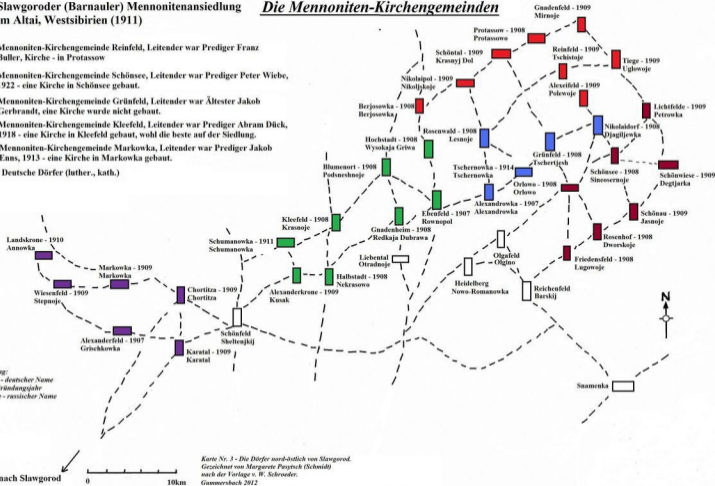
Slawgoroder (Barnauler) Mennonitenansiedlung
m Altai, Westsibirien (1911)

Die Mennoniten-Kirchengemeinden

Mennoniten-Kirchengemeinde Reinfeld, Leitender war Prediger Franz Buller, Kirche - in Protassow

Mennoniten-Kirchengemeinde Schönsee, Leitender war Prediger Peter Wiebe, 1922 - eine Kirche in Schönsee gebaut.

Mennoniten-Kirchengemeinde Grünfeld, Leitender war Ältester Jakob Gerbrandt, eine Kirche wurde nicht gebaut.

Mennoniten-Kirchengemeinde Kleefeld, Leitender war Prediger Abram Dück, 1918 - eine Kirche in Kleefeld gebaut, wohl die beste auf der Siedlung.

Mennoniten-Kirchengemeinde Markowka, Leitender war Prediger Jakob Enns, 1913 - eine Kirche in Markowka gebaut.

Deutsche Dörfer (luther., kath.)

Gnadenfeld - 1909
Mirnoje

Protassow - 1908
Protassowo

Schöntal - 1909
Krasnyj Dol

Reinfeld - 1908
Tschistoje

Tiege - 1909
Uglowoje

Nikolaipol - 1909
Nikolskoje

Alexeifeld - 1909
Polewoje

Berjosowka - 1908
Berjosowka

Lichtfelde - 1909
Petrowka

Rosenwald - 1908
Lesnoje

Nikolaidorf - 1908
Djagiljewka

Hochstadt - 1908
Wysokaja Griwa

Grünfeld - 1908
Tschertjesh

Blumenort - 1908
Podsnesnoje

Tschernowka - 1914
Tschernowka

Schönsee - 1908
Sinoosernoje

Schönwiese - 1909
Degtjarka

Orlowo - 1908
Orlowo

Alexandrowka - 1907
Alexandrowka

Schönau - 1909
Jasnoje

Ebenfeld - 1907
Rownopol

Kleefeld - 1908
Krasnoje

Gnadenheim - 1908
Redkaja Dubrawa

Rosenhof - 1908
Dworskoje

Schumanowka - 1911
Schumanowka

Liebental
Otradnoje

Friedensfeld - 1908
Lugowoje

Landskrone - 1910
Annowka

Olgafeld
Olgino

Markowka - 1909
Markowka

Alexanderkrone - 1909
Kusak

Halbstadt - 1908
Nekrasowo

Heidelberg
Nowo-Romanowka

Reichenfeld
Barskij

Wiesenfeld - 1909
Stepnoje

Chortitza - 1909
Chortitza

Schönfeld
Sheltenjkij

Alexanderfeld - 1907
Grischkowka

Karatal - 1909
Karatal

N

Snamenka

g:
- deutscher Name
ründungsjahr
- russischer Name

nach Slawgorod

0

10km

Karte Nr. 3 - Die Dörfer nord-östlich von Slawgorod.
Gezeichnet von Margarete Pasytsch (Schmidt)
nach der Vorlage v. W. Schroeder.
Gummersbach 2012